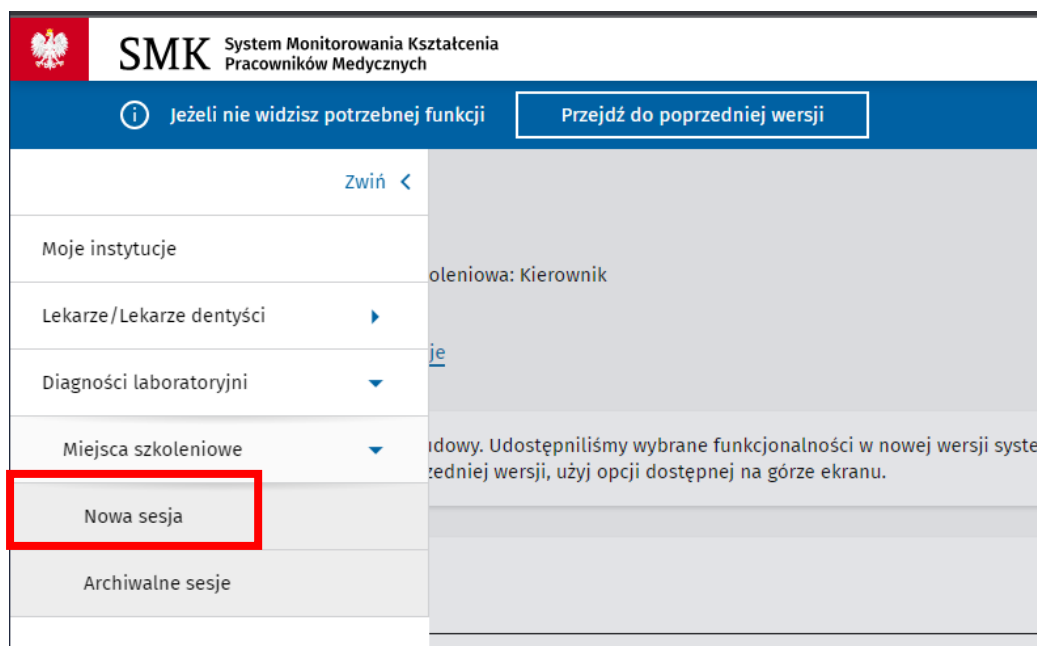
SMK System Monitorowania Kształcenia Pracowników Medycznych

Jeżeli nie widzisz potrzebnej funkcji

Przejdź do poprzedniej wersji

Zwiń

Moje instytucje

Lekarze/Lekarze dentyści

Diagności laboratoryjni

Miejsca szkoleniowe

Nowa sesja

Archiwalne sesje

oleniowa: Kierownik

je

udowy. Udostępniliśmy wybrane funkcjonalności w nowej wersji syste

zedniej wersji, użyj opcji dostępnej na górze ekranu.